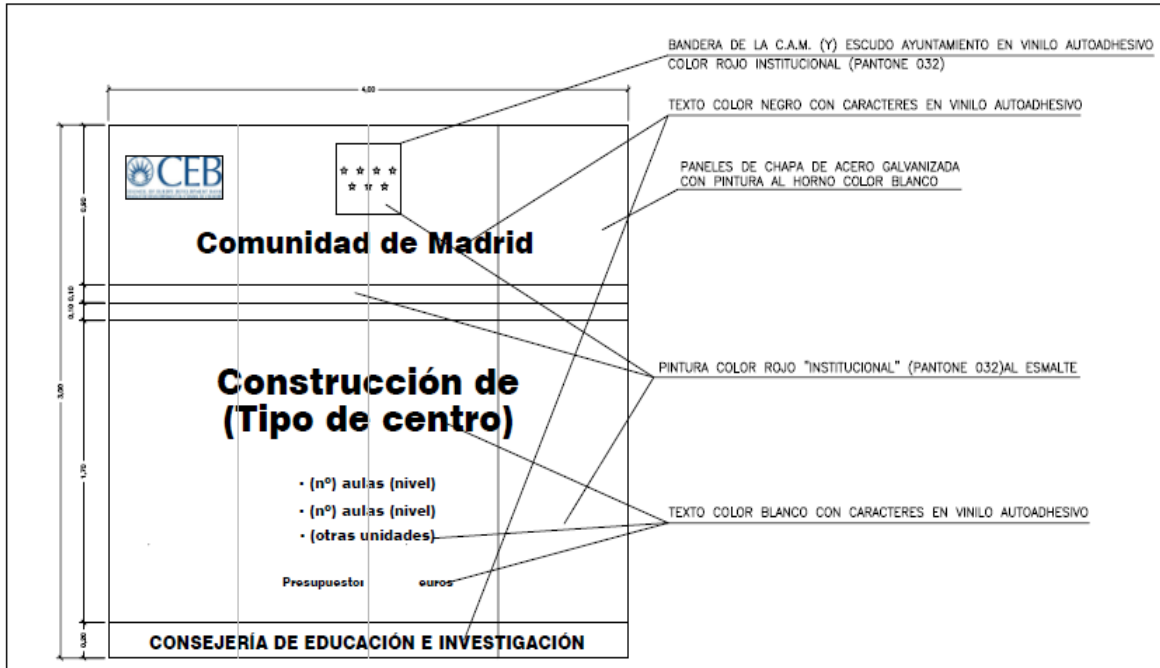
BANDERA DE LA C.A.M. (Y) ESCUDO AYUNTAMIENTO EN VINILO AUTOADHESIVO COLOR ROJO INSTITUCIONAL (PANTONE 032)

TEXTO COLOR NEGRO CON CARACTERES EN VINILO AUTOADHESIVO

PANELES DE CHAPA DE ACERO GALVANIZADA CON PINTURA AL HORNO COLOR BLANCO

PINTURA COLOR ROJO "INSTITUCIONAL" (PANTONE 032)AL ESMALTE

TEXTO COLOR BLANCO CON CARACTERES EN VINILO AUTOADHESIVO

4,00

0,90

0,10 0,10

3,00

1,70

0,20

CEB

Comunidad de Madrid

Construcción de (Tipo de centro)

· (nº) aulas (nivel)

· (nº) aulas (nivel)

· (otras unidades)

Presupuesto: euros

CONSEJERÍA DE EDUCACIÓN E INVESTIGACIÓN